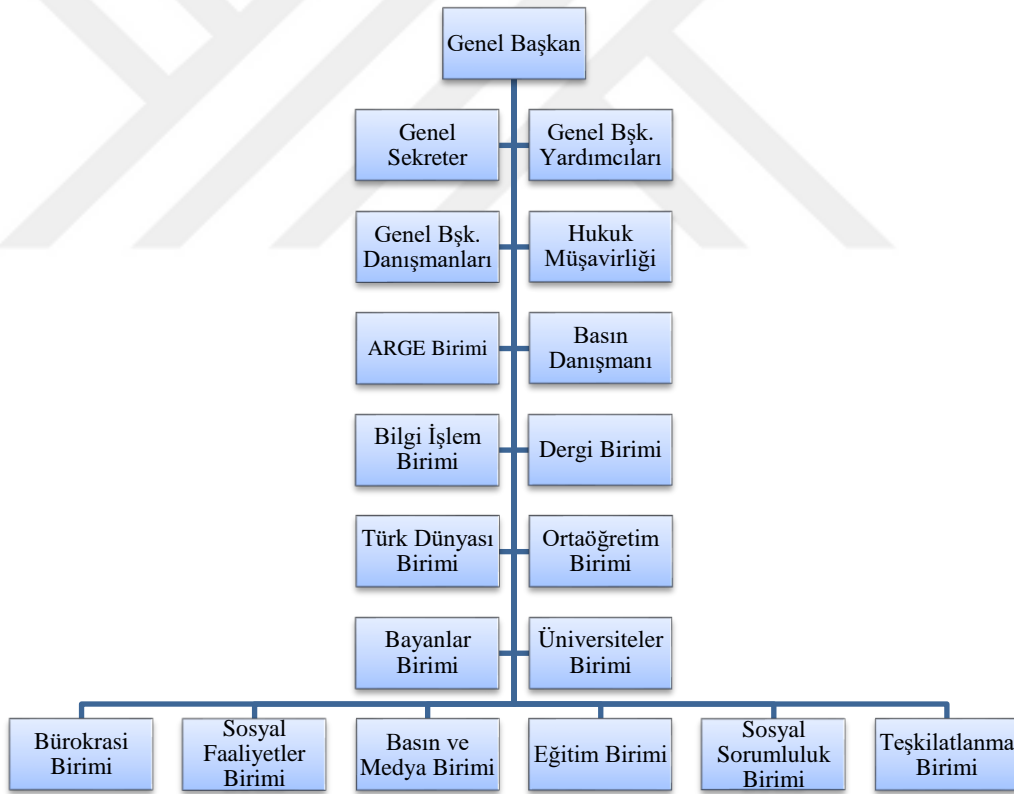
Genel Başkan

Genel Sekreter

Genel Bşk. Yardımcıları

Genel Bşk. Danışmanları

Hukuk Müşavirliği

ARGE Birimi

Basın Danışmanı

Bilgi İşlem Birimi

Dergi Birimi

Türk Dünyası Birimi

Ortaöğretim Birimi

Bayanlar Birimi

Üniversiteler Birimi

Bürokrasi Birimi

Sosyal Faaliyetler Birimi

Basın ve Medya Birimi

Eğitim Birimi

Sosyal Sorumluluk Birimi

Teşkilatlanma Birimi